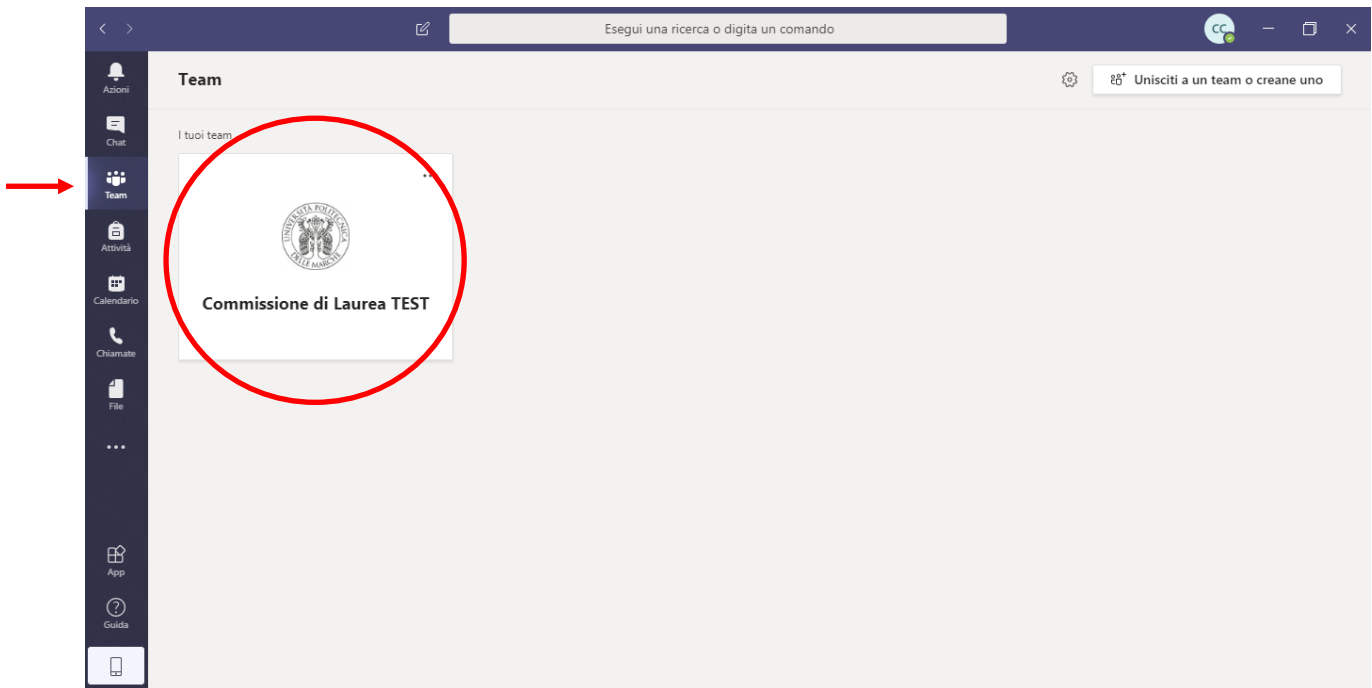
Esegui una ricerca o digita un comando

CC

Azioni
Chat
Team
Attività
Calendario
Chiamate
File
...
App
Guida

Team

Unisciti a un team o creane uno

I tuoi team

UNIVERSITÀ POLITECNICA DELLE MARCHE

Commissione di Laurea TEST